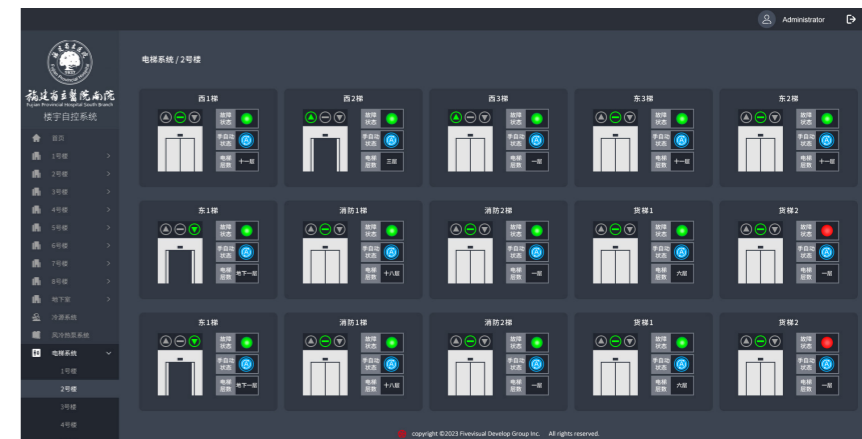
Administrator

福建省立医院南院
Fujian Provincial Hospital South Branch
楼宇自控系统

首页
1号楼
2号楼
3号楼
4号楼
5号楼
6号楼
7号楼
8号楼
地下室
冷源系统
风冷热泵系统
电梯系统
1号楼
2号楼
3号楼
4号楼

电梯系统 / 2号楼

西1梯
故障状态
手自动状态
电梯层数 十一层

西2梯
故障状态
手自动状态
电梯层数 三层

西3梯
故障状态
手自动状态
电梯层数 一层

东3梯
故障状态
手自动状态
电梯层数 十一层

东2梯
故障状态
手自动状态
电梯层数 十一层

东1梯
故障状态
手自动状态
电梯层数 地下一层

消防1梯
故障状态
手自动状态
电梯层数 十八层

消防2梯
故障状态
手自动状态
电梯层数 一层

货梯1
故障状态
手自动状态
电梯层数 六层

货梯2
故障状态
手自动状态
电梯层数 一层

东1梯
故障状态
手自动状态
电梯层数 地下一层

消防1梯
故障状态
手自动状态
电梯层数 十八层

消防2梯
故障状态
手自动状态
电梯层数 一层

货梯1
故障状态
手自动状态
电梯层数 六层

货梯2
故障状态
手自动状态
电梯层数 一层

copyright ©2023 Fivevisual Develop Group Inc. All rights reserved.